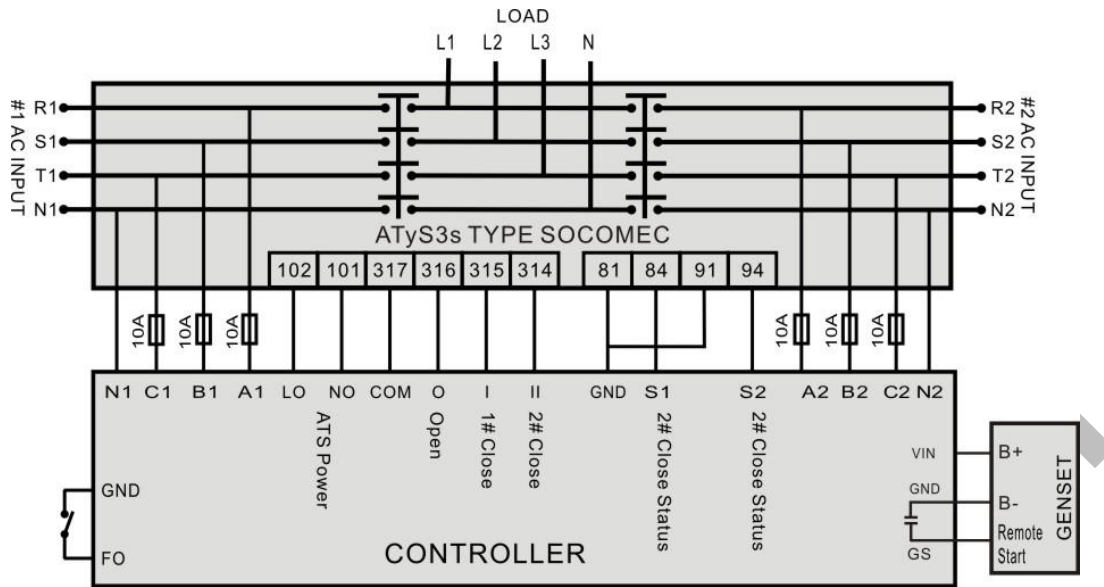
LOAD
L1 L2 L3 N

#1 AC INPUT
R1
S1
T1
N1

#2 AC INPUT
R2
S2
T2
N2

ATyS3s TYPE SOCOMEC

| 102 | 101 | 317 | 316 | 315 | 314 |
|---|---|---|---|---|---|

| 81 | 84 | 91 | 94 |
|---|---|---|---|

10A 10A 10A
10A 10A 10A

N1 C1 B1 A1 LO NO COM O I II GND S1 S2 A2 B2 C2 N2

ATS Power
Open
1# Close
2# Close
2# Close Status
2# Close Status

GND
FO

CONTROLLER

VIN
GND
GS

B+
B-
Remote Start
GENSET